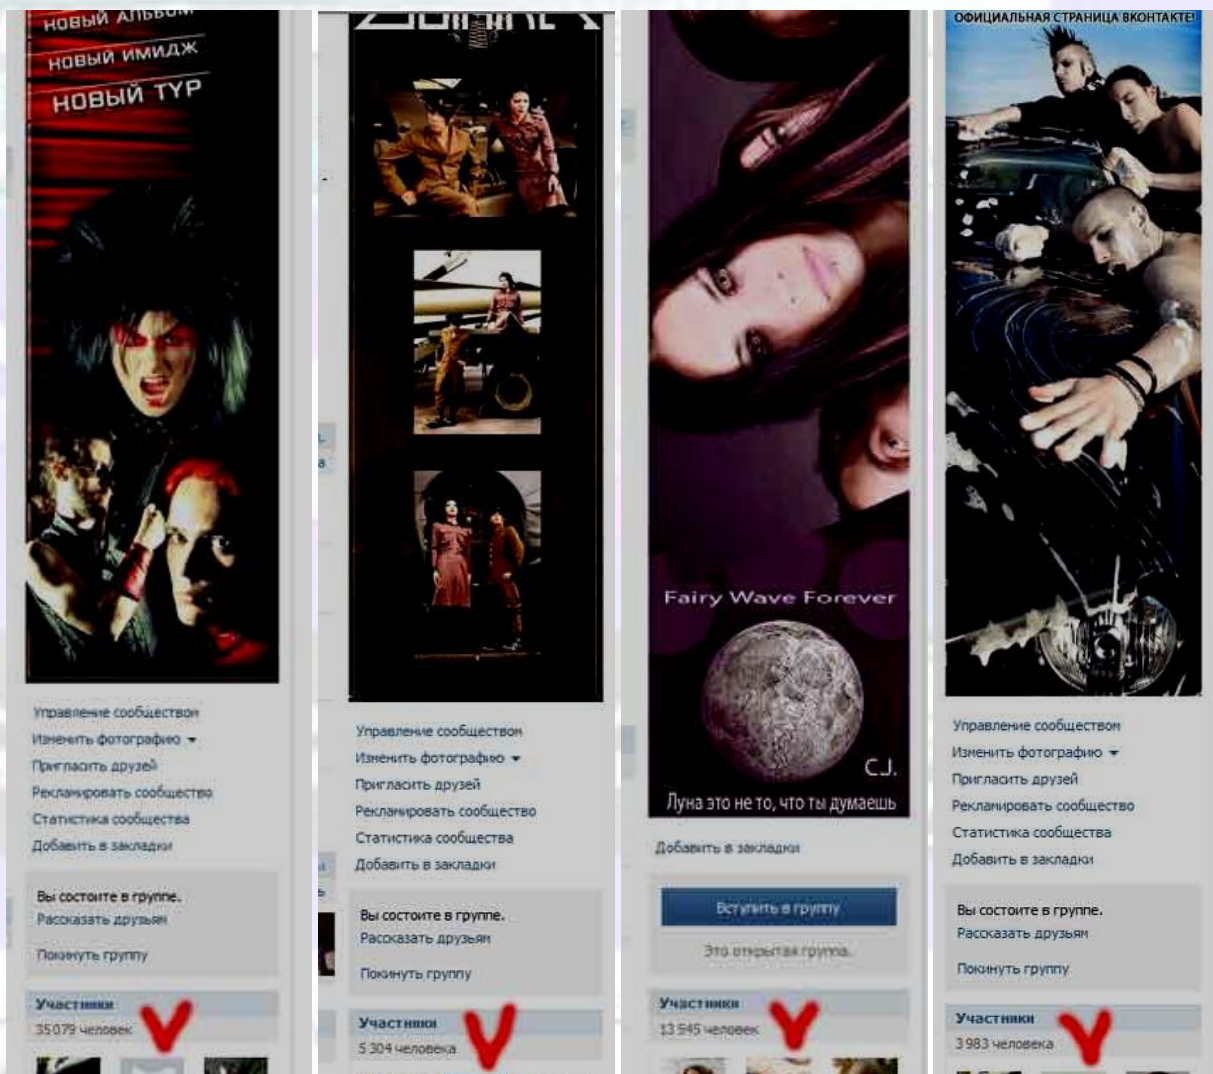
НОВЫЙ АЛЬБОМ
НОВЫЙ ИМИДЖ
НОВЫЙ ТУР

Управление сообществом
Изменить фотографию
Пригласить друзей
Рекламировать сообщество
Статистика сообщества
Добавить в закладки

Вы состоите в группе.
Рассказать друзьям

Покинуть группу

Участники
35 079 человек

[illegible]

Управление сообществом
Изменить фотографию
Пригласить друзей
Рекламировать сообщество
Статистика сообщества
Добавить в закладки

Вы состоите в группе.
Рассказать друзьям

Покинуть группу

Участники
5 304 человека

Fairy Wave Forever
C.J.
Луна это не то, что ты думаешь

Добавить в закладки

Вступить в группу

Это открытая группа.

Участники
13 545 человек

ОФИЦИАЛЬНАЯ СТРАНИЦА ВКОНТАКТЕ!

Управление сообществом
Изменить фотографию
Пригласить друзей
Рекламировать сообщество
Статистика сообщества
Добавить в закладки

Вы состоите в группе.
Рассказать друзьям

Покинуть группу

Участники
3 983 человека